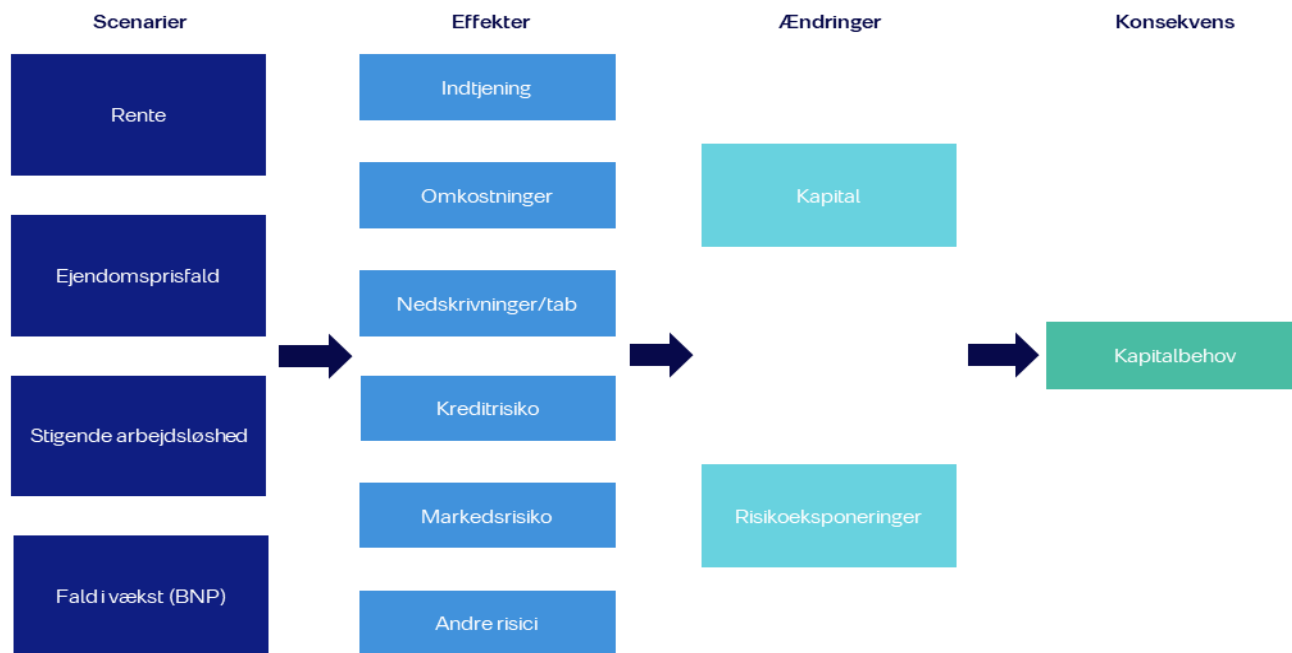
Scenarier

Rente

Ejendomsprisfald

Stigende arbejdsløshed

Fald i vækst (BNP)

Effekter

Indtjening

Omkostninger

Nedskrivninger/tab

Kreditrisiko

Markedsrisiko

Andre risici

Ændringer

Kapital

Risikoeksponeringer

Konsekvens

Kapitalbehov